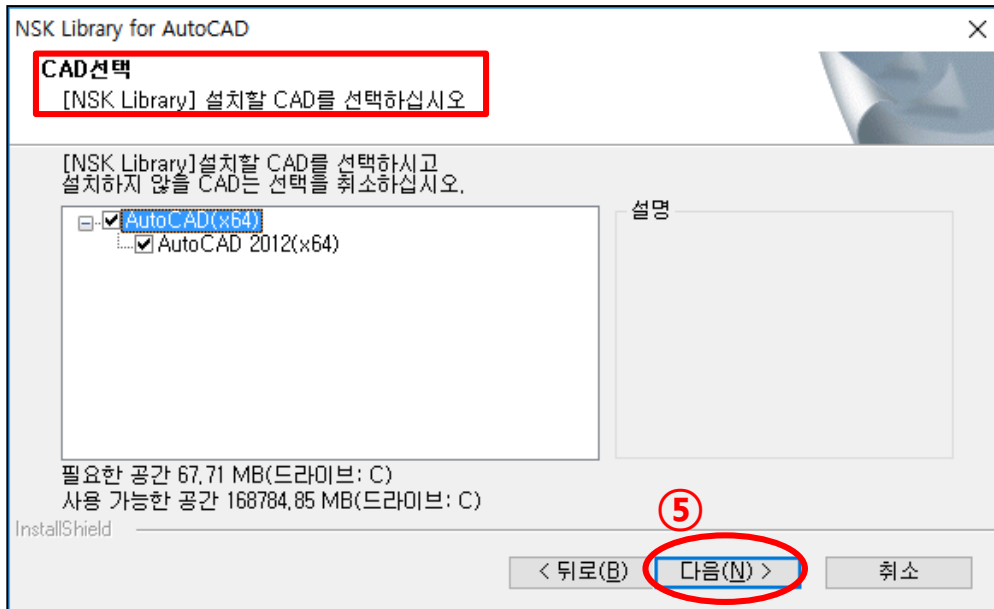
NSK Library for AutoCAD
×

CAD선택
[NSK Library] 설치할 CAD를 선택하십시오

[NSK Library]설치할 CAD를 선택하시고
설치하지 않을 CAD는 선택을 취소하십시오.

AutoCAD(x64)
AutoCAD 2012(x64)

설명

필요한 공간 67.71 MB(드라이브: C)
사용 가능한 공간 168784.85 MB(드라이브: C)

InstallShield

⑤

< 뒤로(B)
다음(N) >
취소